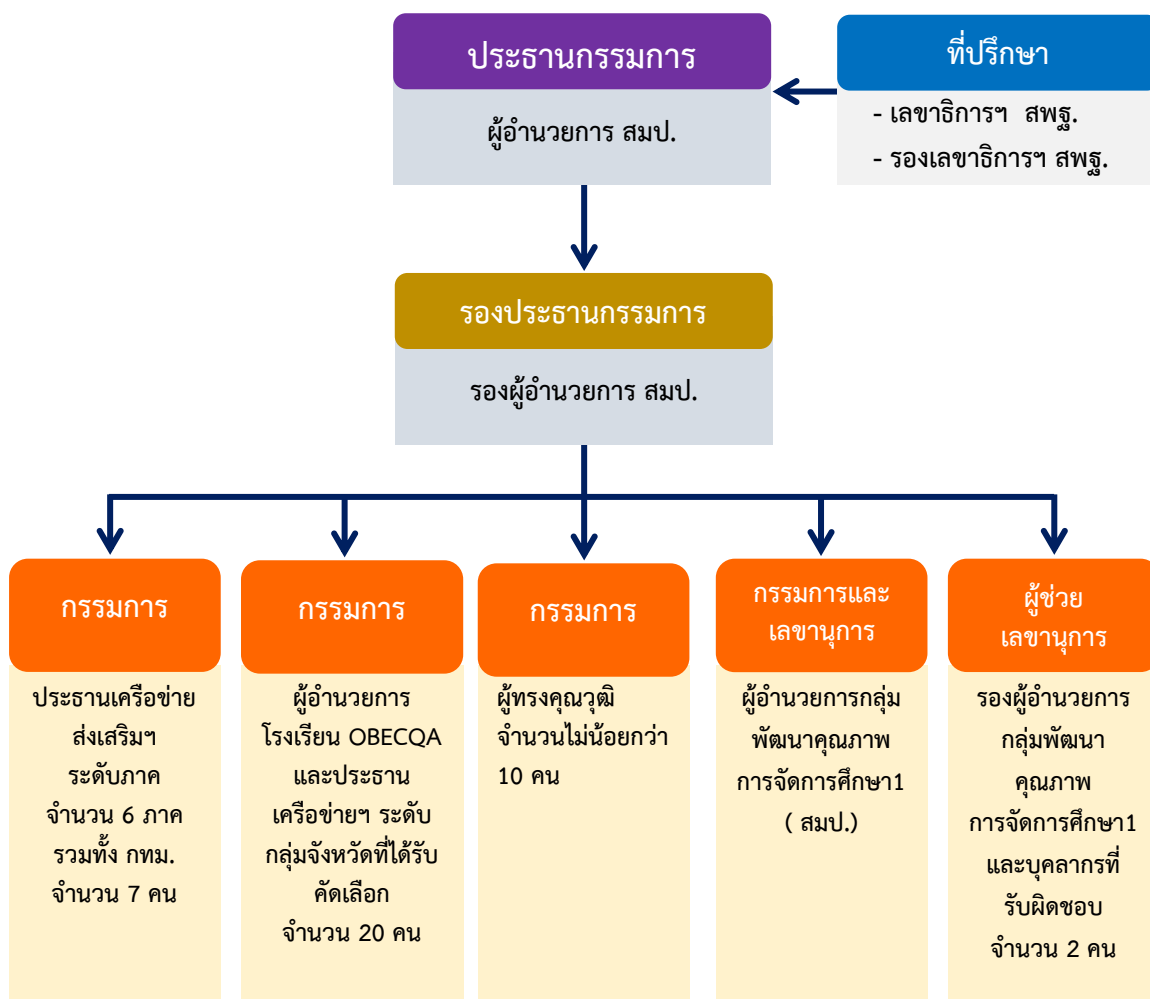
ประธานกรรมการ

ผู้อำนวยการ สมป.

ที่ปรึกษา

- เลขาธิการฯ สพฐ.
- รองเลขาธิการฯ สพฐ.

รองประธานกรรมการ

รองผู้อำนวยการ สมป.

กรรมการ

ประธานเครือข่าย ส่งเสริมฯ ระดับภาค จำนวน 6 ภาค รวมทั้ง กทม. จำนวน 7 คน

กรรมการ

ผู้อำนวยการ โรงเรียน OBECQA และประธาน เครือข่ายฯ ระดับ กลุ่มจังหวัดที่ได้รับ คัดเลือก จำนวน 20 คน

กรรมการ

ผู้ทรงคุณวุฒิ จำนวนไม่น้อยกว่า 10 คน

กรรมการและ เลขานุการ

ผู้อำนวยการกลุ่ม พัฒนาคุณภาพ การจัดการศึกษา1 ( สมป.)

ผู้ช่วย เลขานุการ

รองผู้อำนวยการ กลุ่มพัฒนา คุณภาพ การจัดการศึกษา1 และบุคลากรที่ รับผิดชอบ จำนวน 2 คน